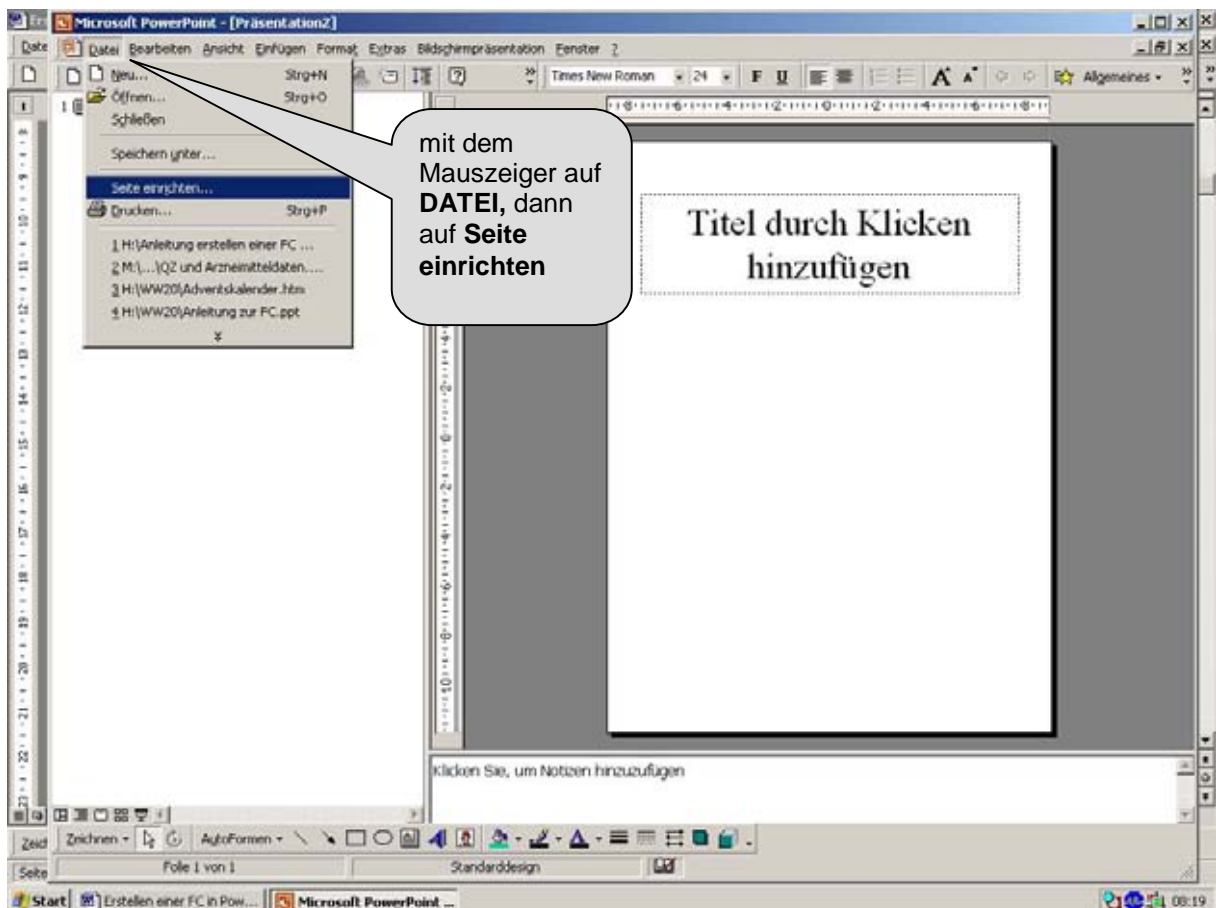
Microsoft PowerPoint - [Präsentation2]

Date Datei Bearbeiten Ansicht Einfügen Format Extras Bildschirmpräsentation Fenster ?

Times New Roman 24 F U Allgemeines

Neu... Strg+N
Öffnen... Strg+O
Schließen
Speichern unter...
Seite einrichten...
Drucken... Strg+P
1 H:\Anleitung erstellen einer FC ...
2 M:\...\QZ und Arzneimitteldaten....
3 H:\WW20\Adventskalender.htm
4 H:\WW20\Anleitung zur FC.ppt

mit dem Mauszeiger auf **DATEI,** dann auf **Seite einrichten**

Titel durch Klicken hinzufügen

Klicken Sie, um Notizen hinzuzufügen

Zeich Zeichnen AutoFormen

Seite Folie 1 von 1 Standarddesign

Start Erstellen einer FC in Pow... Microsoft PowerPoint ... 08:19